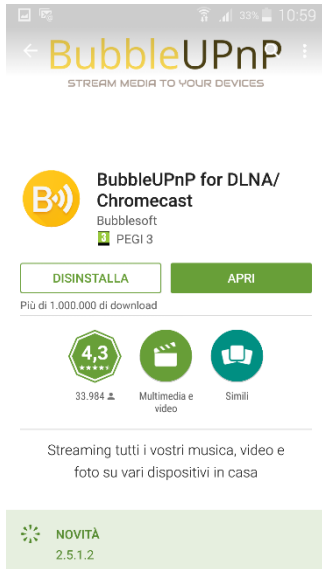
33% 10:59

BubbleUPnP
STREAM MEDIA TO YOUR DEVICES

BubbleUPnP for DLNA/ Chromecast
Bubblesoft
3 PEGI 3

DISINSTALLA
APRI

Più di 1.000.000 di download

4,3
33.984

Multimedia e video

Simili

Streaming tutti i vostri musica, video e foto su vari dispositivi in casa

NOVITÀ
2.5.1.2